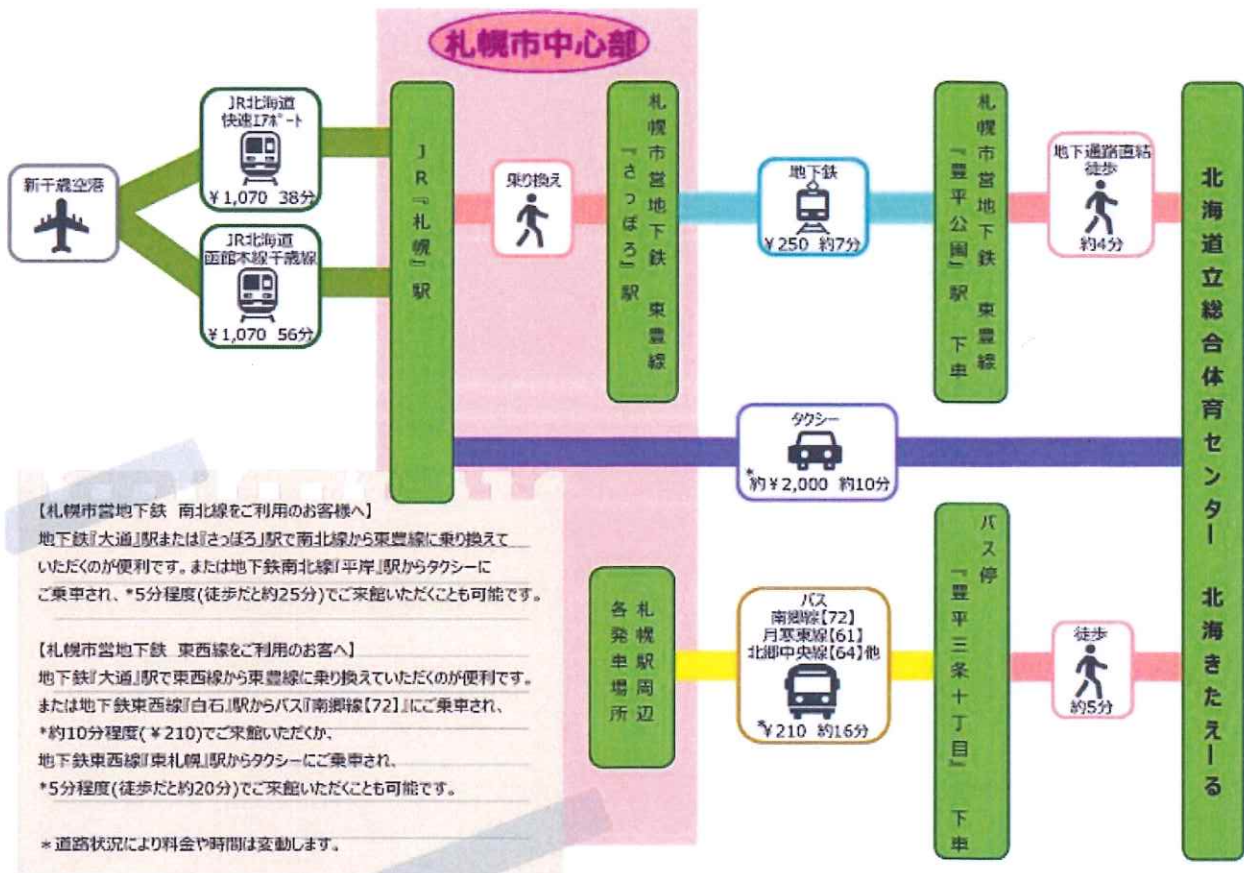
札幌市中心部

新千歳空港

JR北海道
快速エアポート
¥1,070 38分

JR北海道
函館本線千歳線
¥1,070 56分

JR『札幌』駅

乗り換え

札幌市営地下鉄 東豊線 『さっぽろ』駅

地下鉄
¥250 約7分

札幌市営地下鉄 東豊線 『豊平公園』駅 下車

地下通路直結
徒歩
約4分

北海道立総合体育センター 北海きたえーる

タクシー
*約¥2,000 約10分

【札幌市営地下鉄 南北線をご利用のお客様へ】
地下鉄『大通』駅または『さっぽろ』駅で南北線から東豊線に乗り換えていただくのが便利です。または地下鉄南北線『平岸』駅からタクシーにご乗車され、*5分程度(徒歩だと約25分)でご来館いただくことも可能です。

【札幌市営地下鉄 東西線をご利用のお客へ】
地下鉄『大通』駅で東西線から東豊線に乗り換えていただくのが便利です。
または地下鉄東西線『白石』駅からバス『南郷線【72】』にご乗車され、*約10分程度(¥210)でご来館いただくか、
地下鉄東西線『東札幌』駅からタクシーにご乗車され、
*5分程度(徒歩だと約20分)でご来館いただくことも可能です。

*道路状況により料金や時間は変動します。

札幌駅周辺 各発車場所

バス
南郷線【72】
月寒東線【61】
北郷中央線【64】他
*¥210 約16分

バス停『豊平三条十丁目』下車

徒歩
約5分